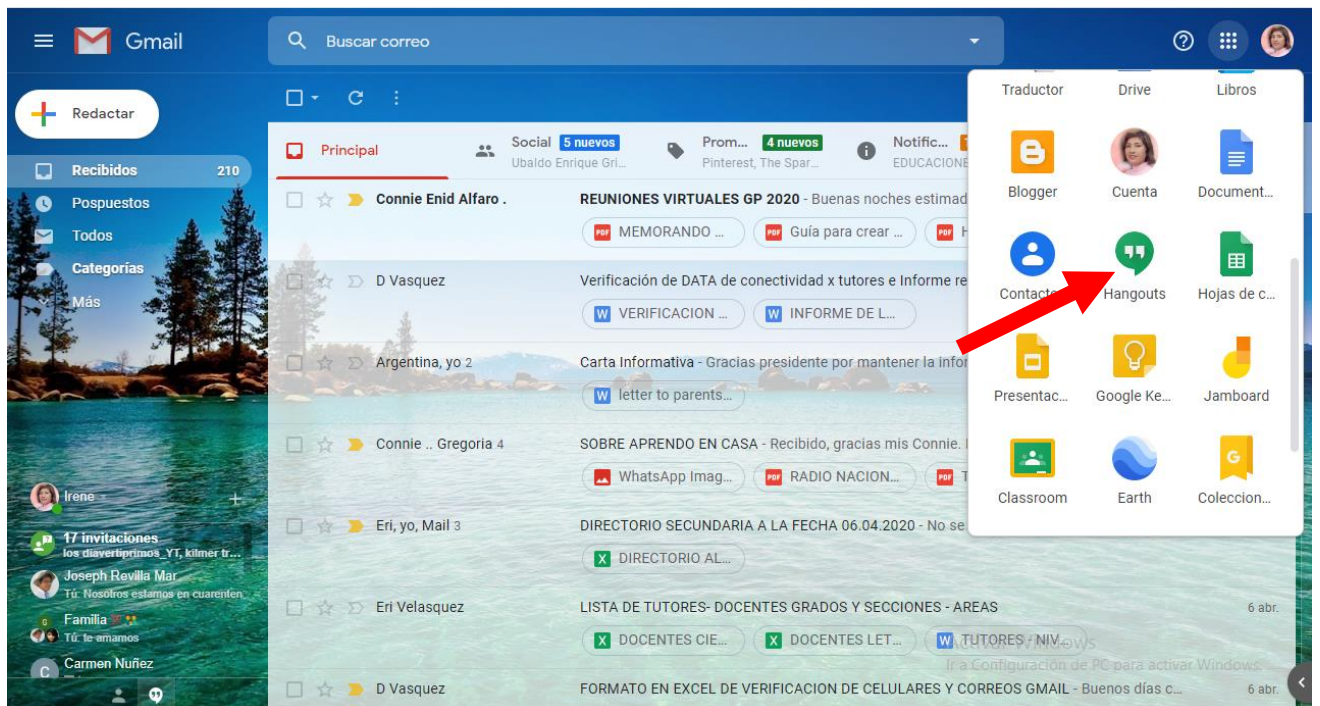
Gmail

Buscar correo

Redactar

Recibidos 210
Pospuestos
Todos
Categorías
Más

Irene
17 invitaciones
los diavertiprimos_YT, kilmer tr...
Joseph Revilla Mar
Tú: Nosotros estamos en cuarenten
Familia
Tú: te amamos
Carmen Nuñez

Principal
Social 5 nuevos
Ubaldo Enrique Gri...
Prom... 4 nuevos
Pinterest, The Spar...
Notific...
EDUCACIONE

Connie Enid Alfaro .
REUNIONES VIRTUALES GP 2020 - Buenas noches estimad
MEMORANDO ...
Guía para crear ...

D Vasquez
Verificación de DATA de conectividad x tutores e Informe re
VERIFICACION ...
INFORME DE L...

Argentina, yo 2
Carta Informativa - Gracias presidente por mantener la infor
letter to parents...

Connie .. Gregoria 4
SOBRE APRENDO EN CASA - Recibido, gracias mis Connie.
WhatsApp Imag...
RADIO NACION...

Eri, yo, Mail 3
DIRECTORIO SECUNDARIA A LA FECHA 06.04.2020 - No se
DIRECTORIO AL...

Eri Velasquez
LISTA DE TUTORES- DOCENTES GRADOS Y SECCIONES - AREAS
6 abr.
DOCENTES CIE...
DOCENTES LET...
TUTORES - NIV...

D Vasquez
FORMATO EN EXCEL DE VERIFICACION DE CELULARES Y CORREOS GMAIL - Buenos días c...
6 abr.

Traductor
Drive
Libros
Blogger
Cuenta
Document...
Contactos
Hangouts
Hojas de c...
Presentac...
Google Ke...
Jamboard
Classroom
Earth
Coleccion...

Activar Windows
Ir a Configuración de PC para activar Windows.